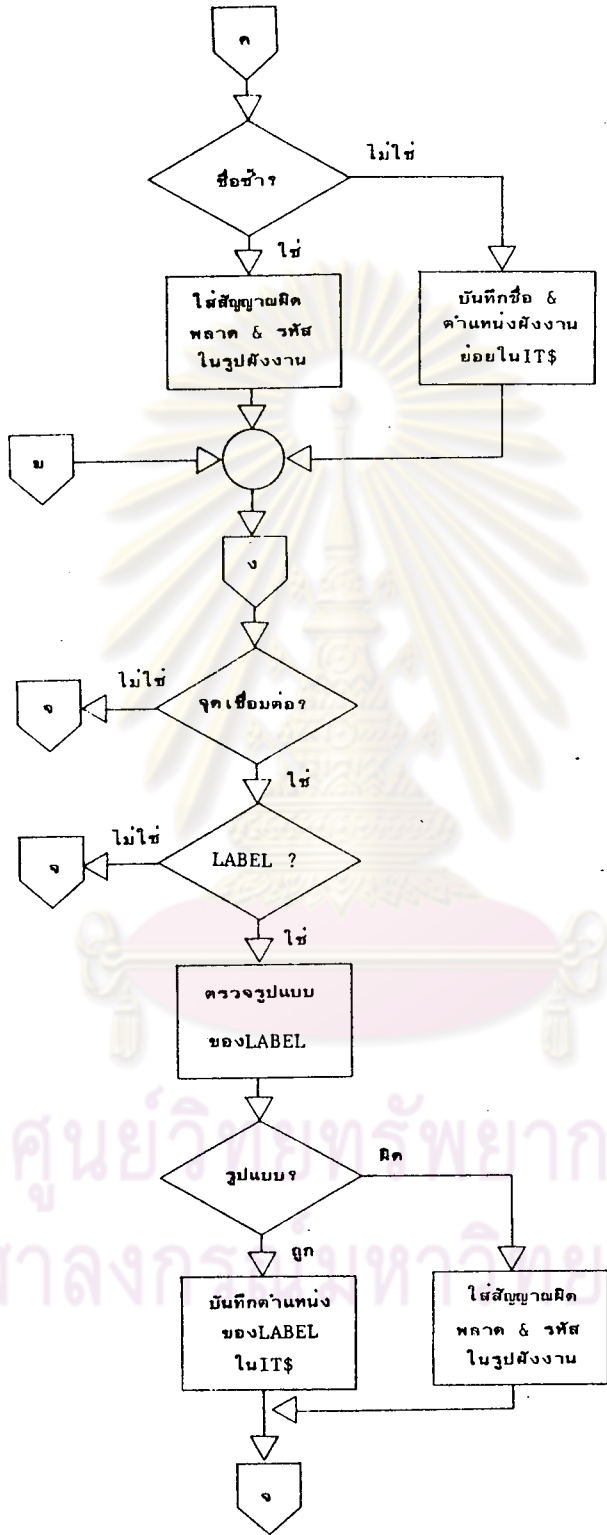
ค

ชื่อซ้ำ?

ไม่ใช่

ใช่

ใส่สัญญาณผิดพลาด & รหัส ในรูปผังงาน

บันทึกชื่อ & ตำแหน่งผังงานย่อยในIT$

ข

ง

ไม่ใช่

จ

จุดเชื่อมต่อ?

ใช่

ไม่ใช่

จ

LABEL ?

ใช่

ตรวจรูปแบบของLABEL

รูปแบบ?

ผิด

ถูก

บันทึกตำแหน่งของLABEL ในIT$

ใส่สัญญาณผิดพลาด & รหัส ในรูปผังงาน

จ

ศูนย์วิทยทรัพยากร
จุฬาลงกรณ์มหาวิทยาลัย